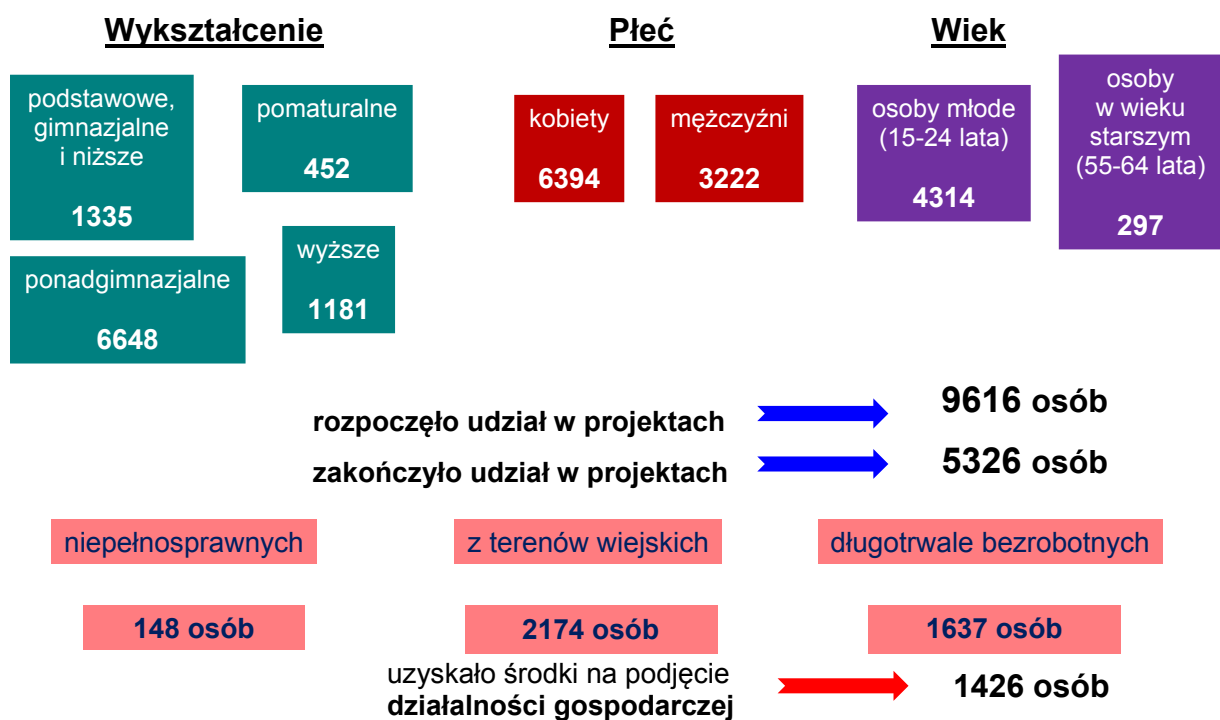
Wykształcenie

podstawowe, gimnazjalne i niższe

1335

pomaturalne

452

wyższe

1181

ponadgimnazjalne

6648

Płeć

kobiety

6394

mężczyźni

3222

Wiek

osoby młode (15-24 lata)

4314

osoby w wieku starszym (55-64 lata)

297

rozpoczęło udział w projektach

9616 osób

zakończyło udział w projektach

5326 osób

niepełnosprawnych

148 osób

z terenów wiejskich

2174 osób

długotrwale bezrobotnych

1637 osób

uzyskało środki na podjęcie działalności gospodarczej

1426 osób